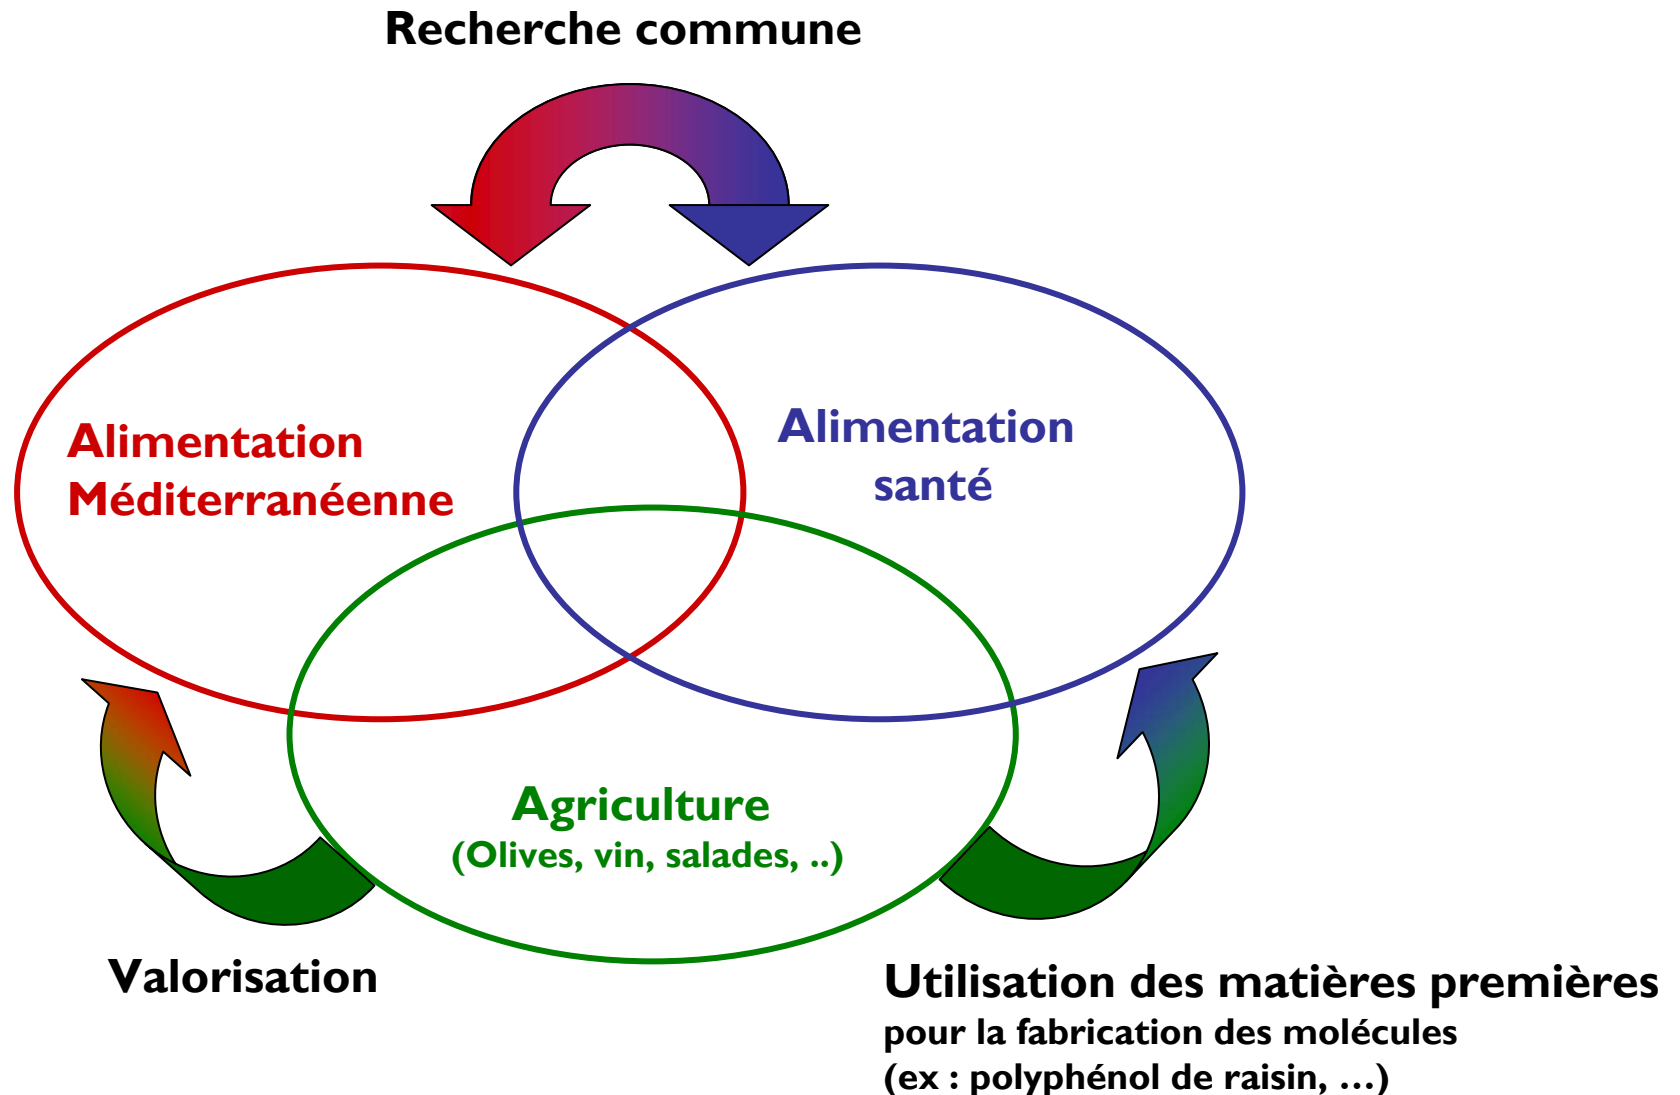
Recherche commune

Alimentation Méditerranéenne

Alimentation santé

Agriculture
(Olives, vin, salades, ..)

Valorisation

Utilisation des matières premières
pour la fabrication des molécules
(ex : polyphénol de raisin, …)